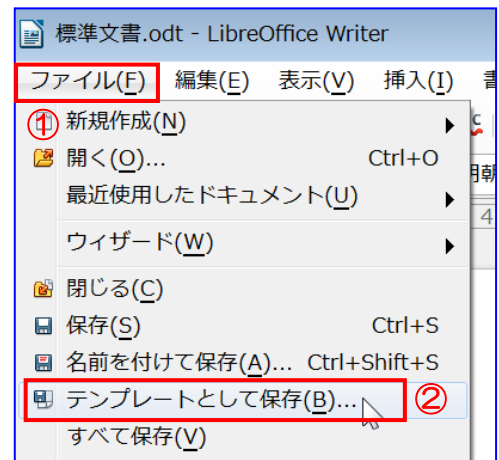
標準文書.odt - LibreOffice Writer

ファイル(F) 編集(E) 表示(V) 挿入(I) 書

①

新規作成(N)

開く(O)... Ctrl+O

最近使用したドキュメント(U)

ウィザード(W)

閉じる(C)

保存(S) Ctrl+S

名前を付けて保存(A)... Ctrl+Shift+S

テンプレートとして保存(B)...

②

すべて保存(V)

明朝

4